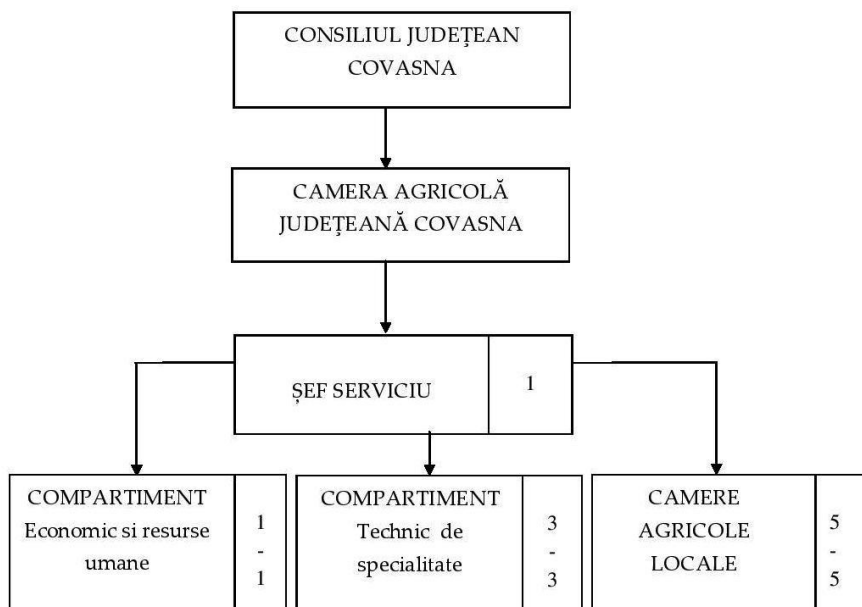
CONSILIUL JUDEȚEAN COVASNA

CAMERA AGRICOLĂ JUDEȚEANĂ COVASNA

ȘEF SERVICIU

1

COMPARTIMENT Economic si resurse umane

1
-
1

COMPARTIMENT Technic de specialitate

3
-
3

CAMERE AGRICOLE LOCALE

5
-
5